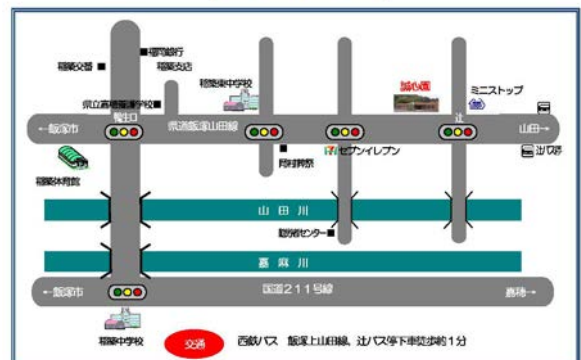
稲築交番
福岡銀行
稲築支店
県立嘉穂高等学校
稲築東中学校
誠心園
ミニストップ
鴨生口
辻
←飯塚市
県道飯塚山田線
山田→
稲築体育館
岡村病院
セブンイレブン
辻バス停
山田川
勤労者センター
嘉麻川
←飯塚市
国道211号線
嘉穂→
稲築中学校
交通
西鉄バス 飯塚上山田線、辻バス停下車徒歩約1分